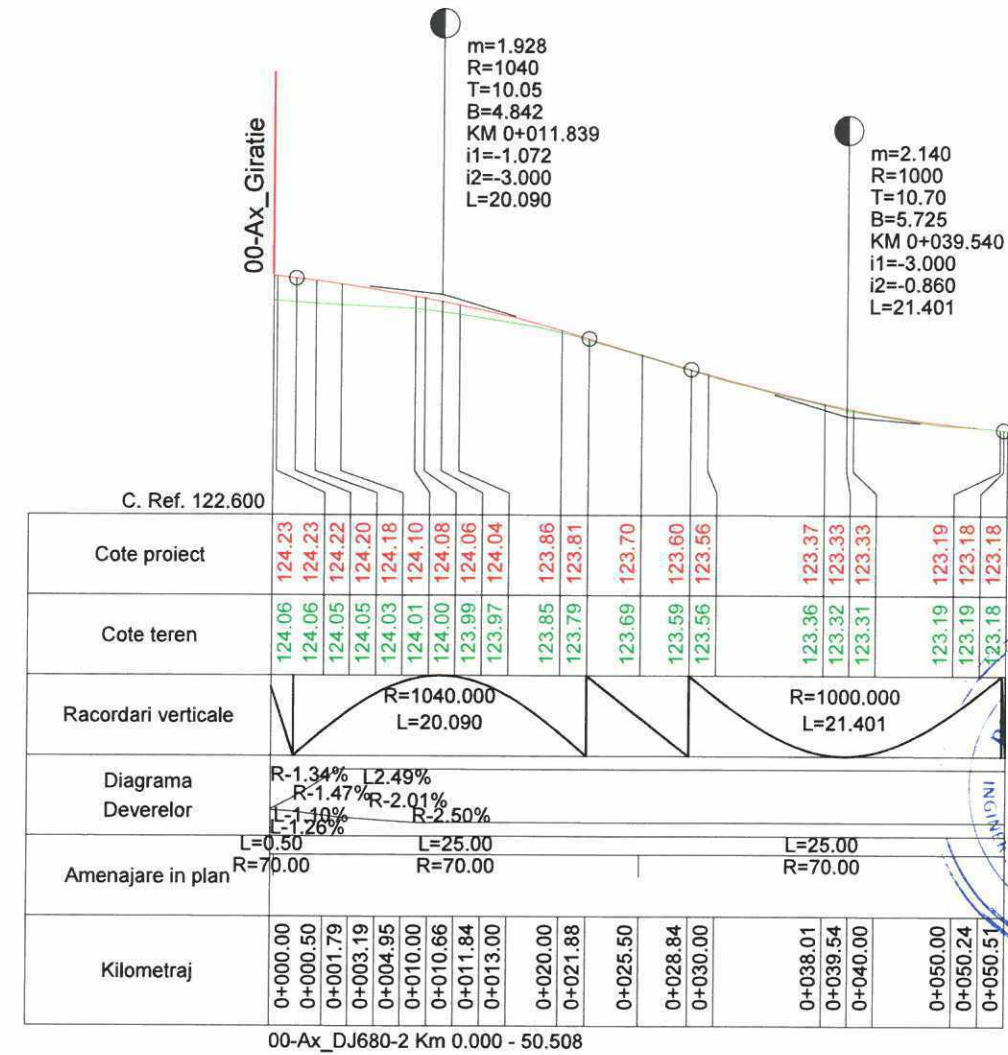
00-Ax_Giratie

m=1.928
R=1040
T=10.05
B=4.842
KM 0+011.839
i1=-1.072
i2=-3.000
L=20.090

m=2.140
R=1000
T=10.70
B=5.725
KM 0+039.540
i1=-3.000
i2=-0.860
L=21.401

C. Ref. 122.600

| Cote proiect | 124.23 | 124.23 | 124.22 | 124.20 | 124.18 | 124.10 | 124.08 | 124.06 | 124.04 | 123.86 | 123.81 | 123.70 | 123.60 | 123.56 | 123.37 | 123.33 | 123.33 | 123.19 | 123.18 | 123.18 |
|---|---|---|---|---|---|---|---|---|---|---|---|---|---|---|---|---|---|---|---|---|
| Cote teren | 124.06 | 124.06 | 124.05 | 124.05 | 124.03 | 124.01 | 124.00 | 123.99 | 123.97 | 123.85 | 123.79 | 123.69 | 123.59 | 123.56 | 123.36 | 123.32 | 123.31 | 123.19 | 123.19 | 123.18 |
| Kilometraj | 0+000.00 | 0+000.50 | 0+001.79 | 0+003.19 | 0+004.95 | 0+010.00 | 0+010.66 | 0+011.84 | 0+013.00 | 0+020.00 | 0+021.88 | 0+025.50 | 0+028.84 | 0+030.00 | 0+038.01 | 0+039.54 | 0+040.00 | 0+050.00 | 0+050.24 | 0+050.51 |

Racordari verticale
R=1040.000
L=20.090
R=1000.000
L=21.401

Diagrama Deverelor
R-1.34% L2.49%
R-1.47% R-2.01%
R-2.50%
L-1.10%
L-1.26%

Amenajare in plan
L=0.50
R=70.00
L=25.00
R=70.00
L=25.00
R=70.00

00-Ax_DJ680-2 Km 0.000 - 50.508